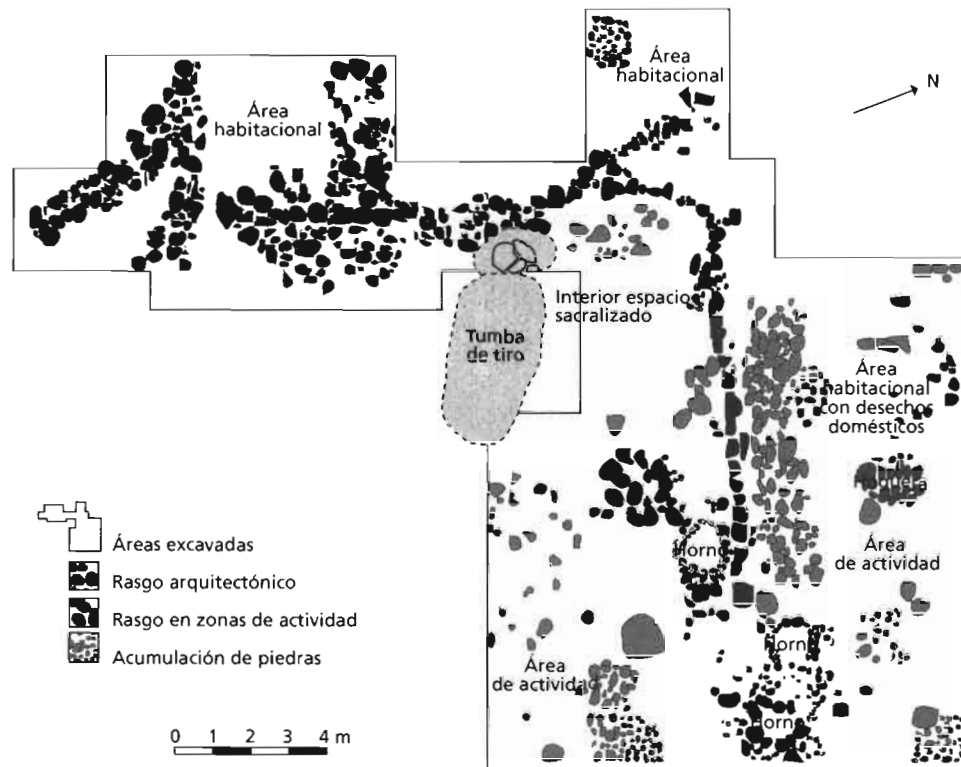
Área habitacional

Área habitacional

N

Interior espacio sacralizado

Tumba de tiro

Área habitacional con desechos domésticos

Hoguera

Horno

Área de actividad

Horno

Horno

Área de actividad

Áreas excavadas
Rasgo arquitectónico
Rasgo en zonas de actividad
Acumulación de piedras

0 1 2 3 4 m